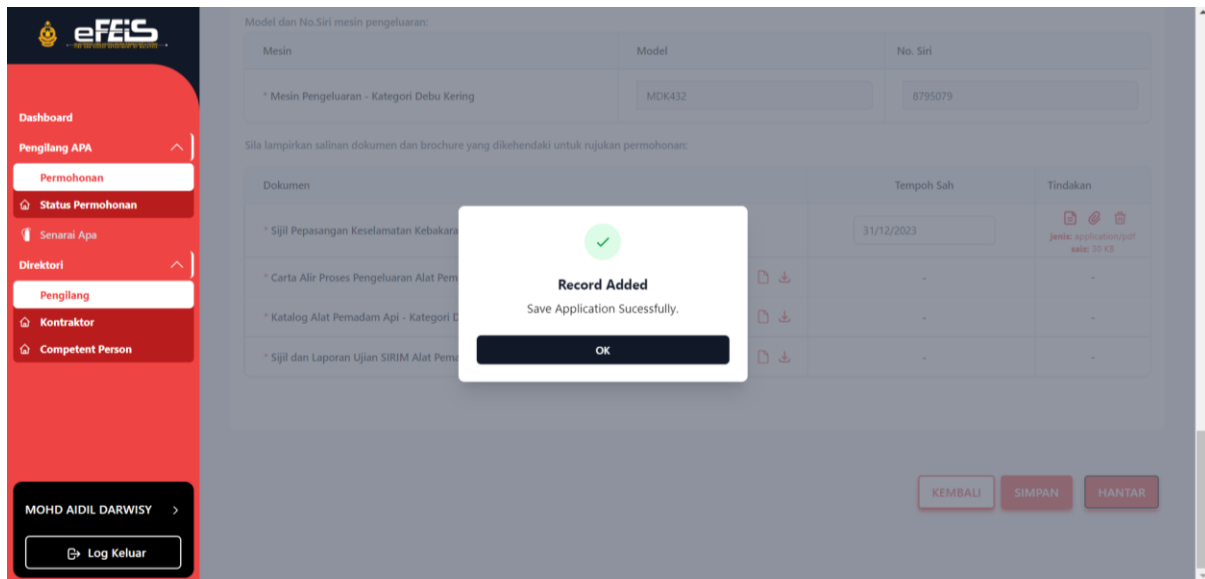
eFEIS

Dashboard
Pengilang APA
Permohonan
Status Permohonan
Senarai Apa
Direktori
Pengilang
Kontraktor
Competent Person

MOHD AIDIL DARWISY

Log Keluar

Model dan No.Siri mesin pengeluaran:

| Mesin | Model | No. Siri |
|---|---|---|
| * Mesin Pengeluaran - Kategori Debu Kering | MDK432 | 8795079 |

Sila lampirkan salinan dokumen dan brochure yang dikehendaki untuk rujukan permohonan:

| Dokumen | | Tempoh Sah | Tindakan |
|---|---|---|---|
| * Sijil Pepasangan Keselamatan Kebakara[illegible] | | 31/12/2023 | jenis: application/pdf saiz: 30 KB |
| * Carta Alir Proses Pengeluaran Alat Pem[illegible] | | - | - |
| * Katalog Alat Pemadam Api - Kategori D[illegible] | | - | - |
| * Sijil dan Laporan Ujian SIRIM Alat Pema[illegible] | | - | - |

Record Added
Save Application Sucessfully.
OK

KEMBALI SIMPAN HANTAR